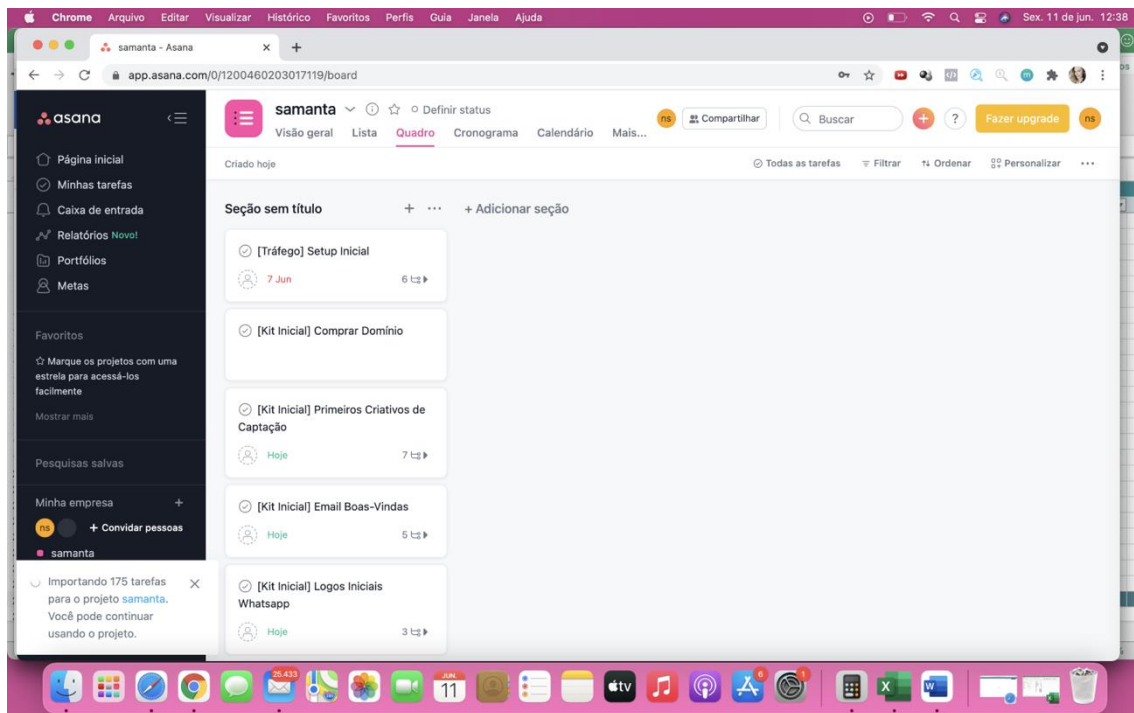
Chrome Arquivo Editar Visualizar Histórico Favoritos Perfis Guia Janela Ajuda

Sex. 11 de jun. 12:38

samanta - Asana

app.asana.com/0/1200460203017119/board

asana

Página inicial
Minhas tarefas
Caixa de entrada
Relatórios Novo!
Portfólios
Metas

Favoritos

Marque os projetos com uma estrela para acessá-los facilmente

Mostrar mais

Pesquisas salvas

Minha empresa +

ns + Convidar pessoas

samanta

Importando 175 tarefas para o projeto samanta. Você pode continuar usando o projeto.

samanta Definir status

Visão geral Lista Quadro Cronograma Calendário Mais...

ns Compartilhar Buscar ? Fazer upgrade ns

Criado hoje

Todas as tarefas Filtrar Ordenar Personalizar ···

Seção sem título + ···

+ Adicionar seção

[Tráfego] Setup Inicial
7 Jun 6

[Kit Inicial] Comprar Domínio

[Kit Inicial] Primeiros Criativos de Captação
Hoje 7

[Kit Inicial] Email Boas-Vindas
Hoje 5

[Kit Inicial] Logos Iniciais Whatsapp
Hoje 3

25.433 JUN. 11 tv 6 1